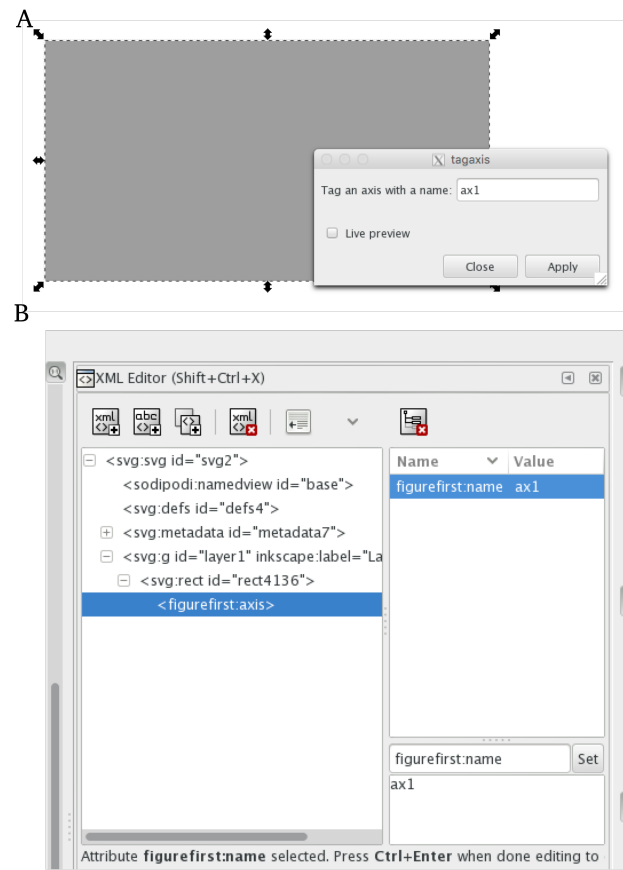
A

tagaxis

Tag an axis with a name: ax1

Live preview

Close

Apply

B

XML Editor (Shift+Ctrl+X)

xml

abc

xml

<svg:svg id="svg2">

<sodipodi:namedview id="base">

<svg:defs id="defs4">

<svg:metadata id="metadata7">

<svg:g id="layer1" inkscape:label="La

<svg:rect id="rect4136">

<figurefirst:axis>

| Name | Value |
|---|---|
| figurefirst:name | ax1 |

figurefirst:name

Set

ax1

Attribute **figurefirst:name** selected. Press **Ctrl+Enter** when done editing to